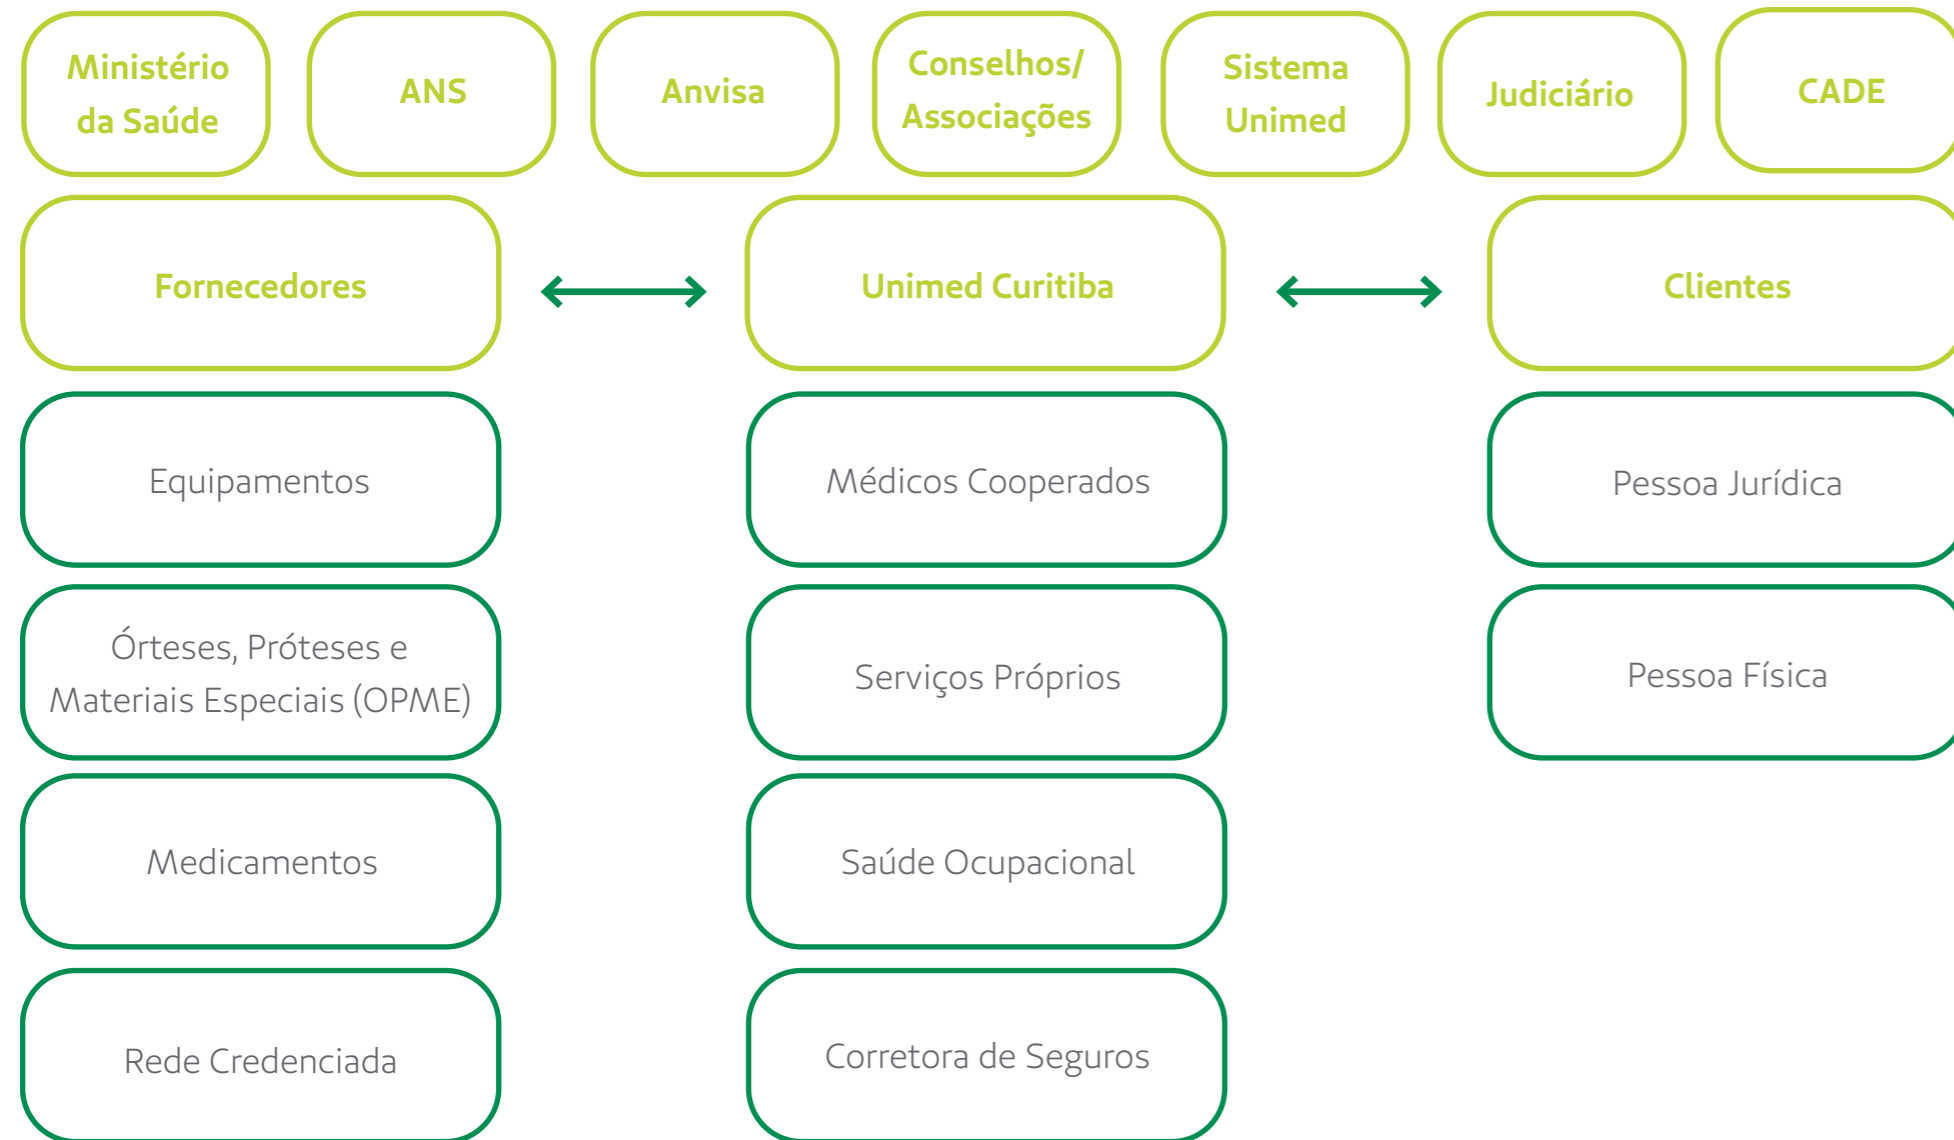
Ministério da Saúde

ANS

Anvisa

Conselhos/ Associações

Sistema Unimed

Judiciário

CADE

Fornecedores

Unimed Curitiba

Clientes

Equipamentos

Órteses, Próteses e Materiais Especiais (OPME)

Medicamentos

Rede Credenciada

Médicos Cooperados

Serviços Próprios

Saúde Ocupacional

Corretora de Seguros

Pessoa Jurídica

Pessoa Física